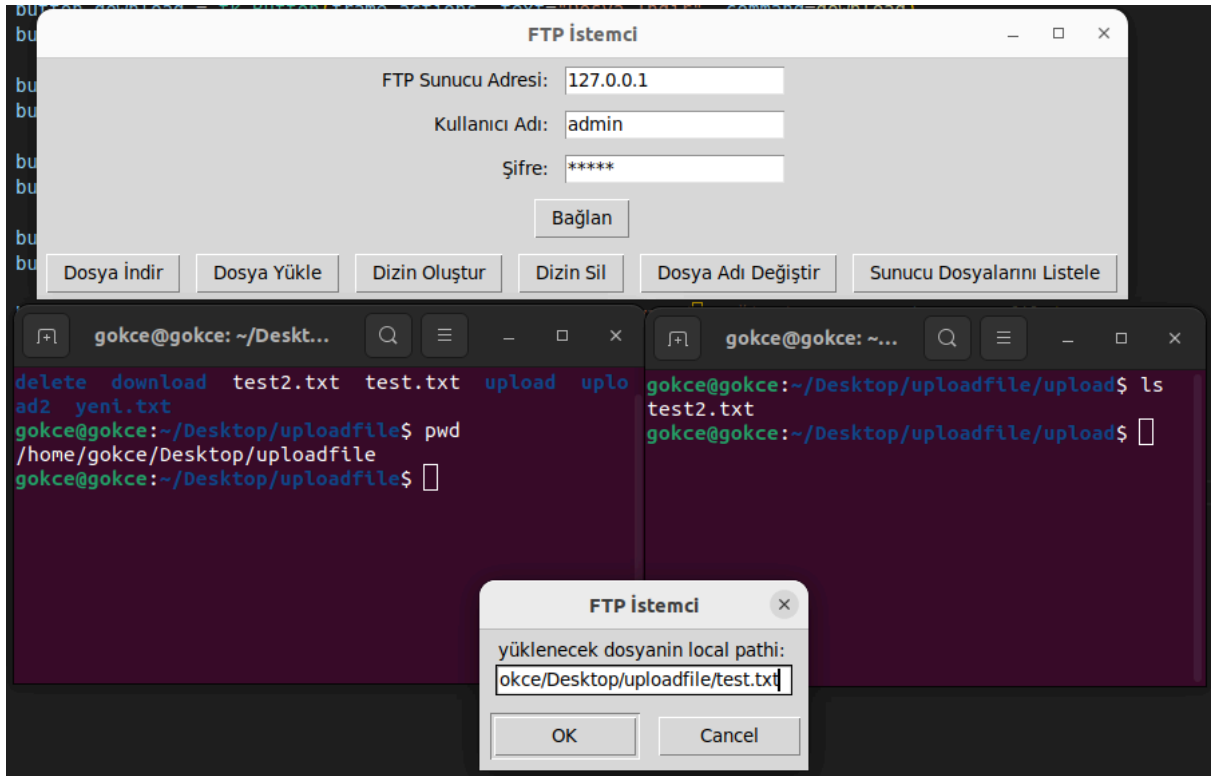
FTP İstemci

FTP Sunucu Adresi: 127.0.0.1

Kullanıcı Adı: admin

Şifre: *****

Bağlan

Dosya İndir | Dosya Yükle | Dizin Oluştur | Dizin Sil | Dosya Adı Değiştir | Sunucu Dosyalarını Listele

gokce@gokce: ~/Deskt...

delete download test2.txt test.txt upload uplo
ad2 yeni.txt
gokce@gokce:~/Desktop/uploadfile$ pwd
/home/gokce/Desktop/uploadfile
gokce@gokce:~/Desktop/uploadfile$

gokce@gokce: ~...

gokce@gokce:~/Desktop/uploadfile/upload$ ls
test2.txt
gokce@gokce:~/Desktop/uploadfile/upload$

FTP İstemci

yüklenecek dosyanin local pathi:

okce/Desktop/uploadfile/test.txt

OK

Cancel